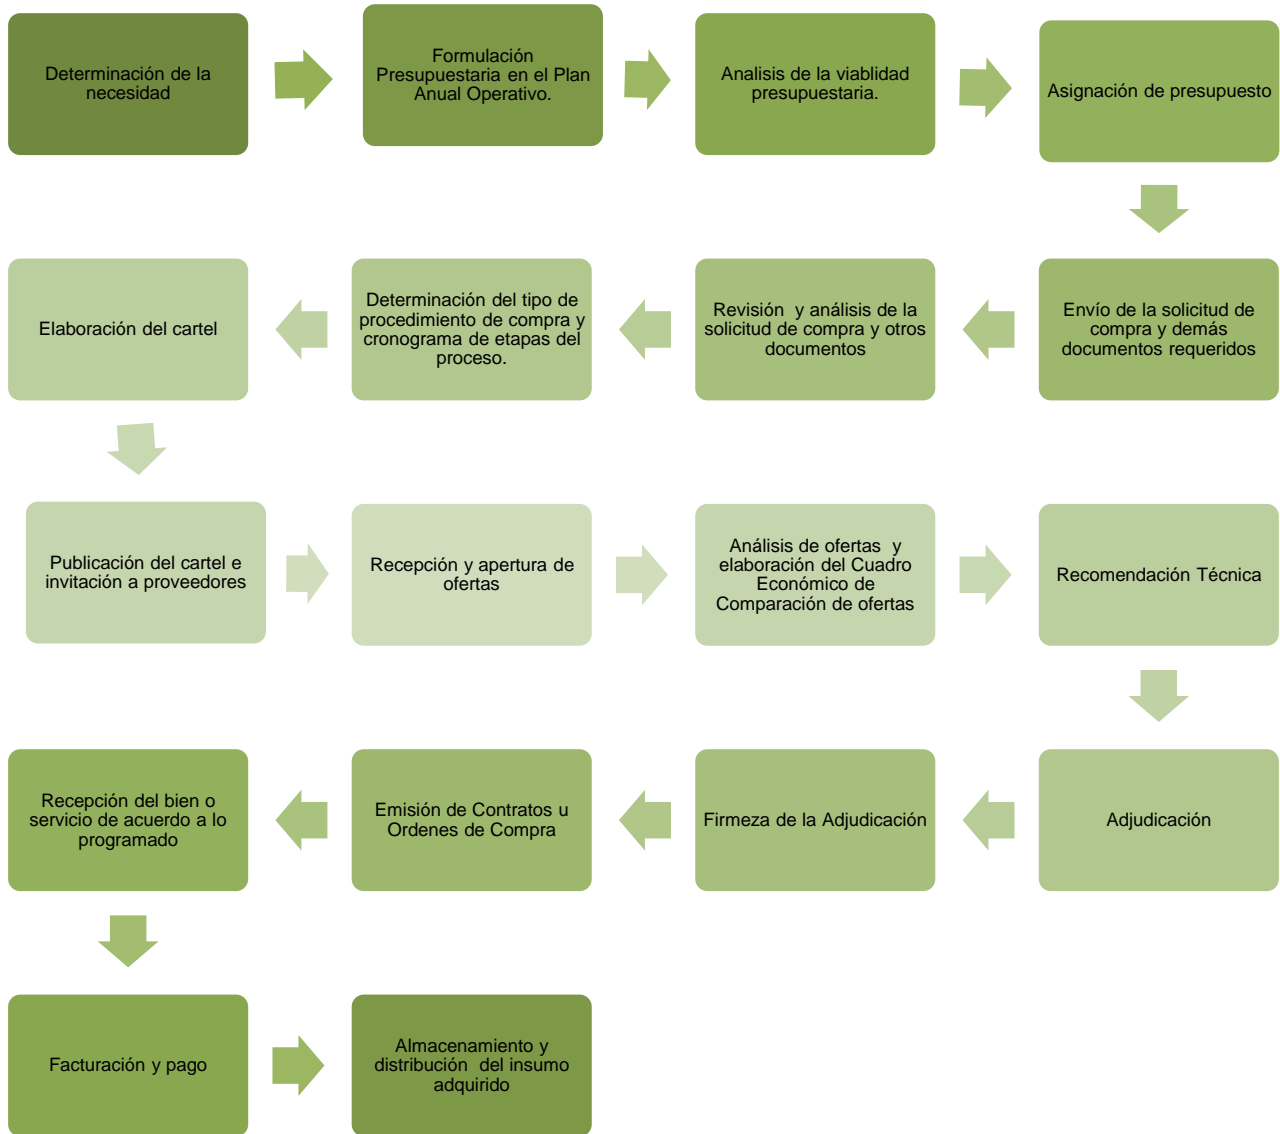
Determinación de la necesidad

Formulación Presupuestaria en el Plan Anual Operativo.

Analisis de la viablidad presupuestaria.

Asignación de presupuesto

Envío de la solicitud de compra y demás documentos requeridos

Revisión y análisis de la solicitud de compra y otros documentos

Determinación del tipo de procedimiento de compra y cronograma de etapas del proceso.

Elaboración del cartel

Publicación del cartel e invitación a proveedores

Recepción y apertura de ofertas

Análisis de ofertas y elaboración del Cuadro Económico de Comparación de ofertas

Recomendación Técnica

Adjudicación

Firmeza de la Adjudicación

Emisión de Contratos u Ordenes de Compra

Recepción del bien o servicio de acuerdo a lo programado

Facturación y pago

Almacenamiento y distribución del insumo adquirido